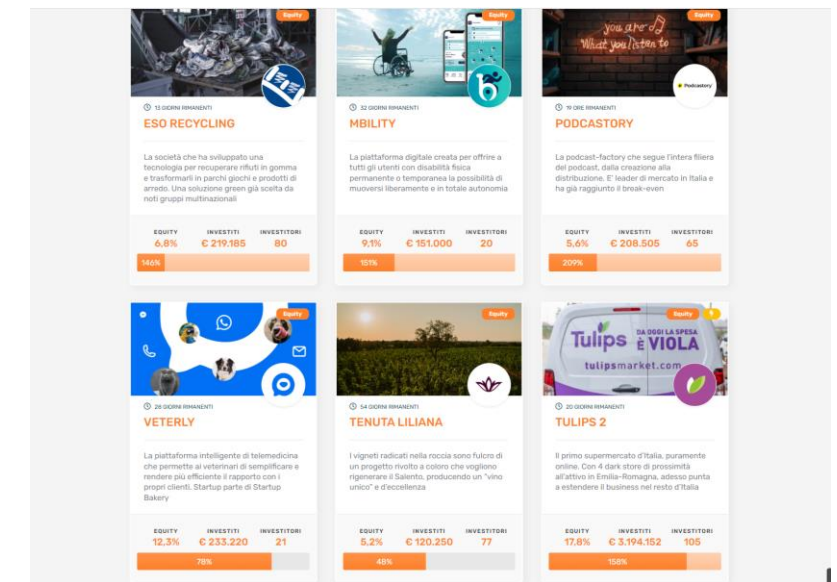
Equity

13 GIORNI RIMANENTI

ESO RECYCLING

La società che ha sviluppato una tecnologia per recuperare rifiuti in gomma e trasformarli in parchi giochi e prodotti di arredo. Una soluzione green già scelta da noti gruppi multinazionali

| EQUITY | INVESTITI | INVESTITORI |
|---|---|---|
| 6.8% | € 219.185 | 80 |

146%

Equity

32 GIORNI RIMANENTI

MBILITY

La piattaforma digitale creata per offrire a tutti gli utenti con disabilità fisica permanente o temporanea la possibilità di muoversi liberamente e in totale autonomia

| EQUITY | INVESTITI | INVESTITORI |
|---|---|---|
| 9.1% | € 151.000 | 20 |

151%

Equity

you are what you listen to

Podcastory

19 ORE RIMANENTI

PODCASTORY

La podcast-factory che segue l'intera filiera del podcast, dalla creazione alla distribuzione. E' leader di mercato in Italia e ha già raggiunto il break-even

| EQUITY | INVESTITI | INVESTITORI |
|---|---|---|
| 5.6% | € 208.505 | 65 |

209%

Equity

26 GIORNI RIMANENTI

VETERLY

La piattaforma intelligente di telemedicina che permette ai veterinari di semplificare e rendere più efficiente il rapporto con i propri clienti. Startup parte di Startup Bakery

| EQUITY | INVESTITI | INVESTITORI |
|---|---|---|
| 12.3% | € 233.220 | 21 |

78%

Equity

54 GIORNI RIMANENTI

TENUTA LILIANA

I vigneti radicati nella roccia sono fulcro di un progetto rivolto a coloro che vogliono rigenerare il Salento, producendo un "vino unico" e d'eccellenza

| EQUITY | INVESTITI | INVESTITORI |
|---|---|---|
| 5.2% | € 120.250 | 77 |

48%

Equity

Tulips DA OGGI LA SPESA È VIOLA tulipsmarket.com

20 GIORNI RIMANENTI

TULIPS 2

Il primo supermercato d'Italia, puramente online. Con 4 dark store di prossimità all'attivo in Emilia-Romagna, adesso punta a estendere il business nel resto d'Italia

| EQUITY | INVESTITI | INVESTITORI |
|---|---|---|
| 17.8% | € 3.194.152 | 105 |

158%